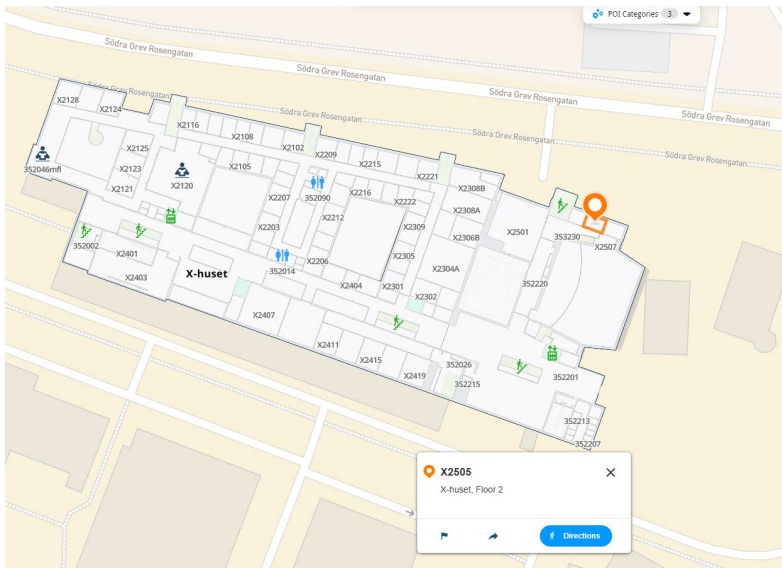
POI Categories 3

Södra Grev Rosengatan
Södra Grev Rosengatan
Södra Grev Rosengatan
Södra Grev Rosengatan
Södra Grev Rosengatan
Södra Grev Rosengatan
Södra Grev Rosengatan

X2128
X2124
X2116
X2108
X2102
X2209
X2215
X2221
X2125
X2123
X2121
X2120
X2105
352046mfl
X2207
352090
X2216
X2308B
X2222
X2308A
X2212
X2309
X2306B
X2501
353230
X2507
352002
X2203
X2401
X2206
352014
X2305
X2304A
X2403
X-huset
X2404
X2301
X2302
352220
X2407
X2411
X2415
X2419
352026
352215
352201
352213
352207

X2505
X-huset, Floor 2
Directions